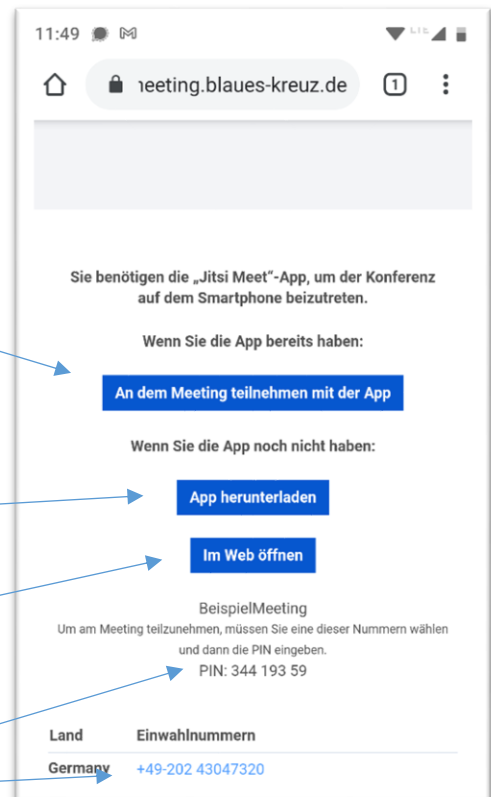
11:49

meeting.blaues-kreuz.de

1

Sie benötigen die „Jitsi Meet"-App, um der Konferenz auf dem Smartphone beizutreten.

Wenn Sie die App bereits haben:

An dem Meeting teilnehmen mit der App

Wenn Sie die App noch nicht haben:

App herunterladen

Im Web öffnen

BeispielMeeting

Um am Meeting teilzunehmen, müssen Sie eine dieser Nummern wählen und dann die PIN eingeben.

PIN: 344 193 59

| Land | Einwahlnummern |
|---|---|
| Germany | +49-202 43047320 |